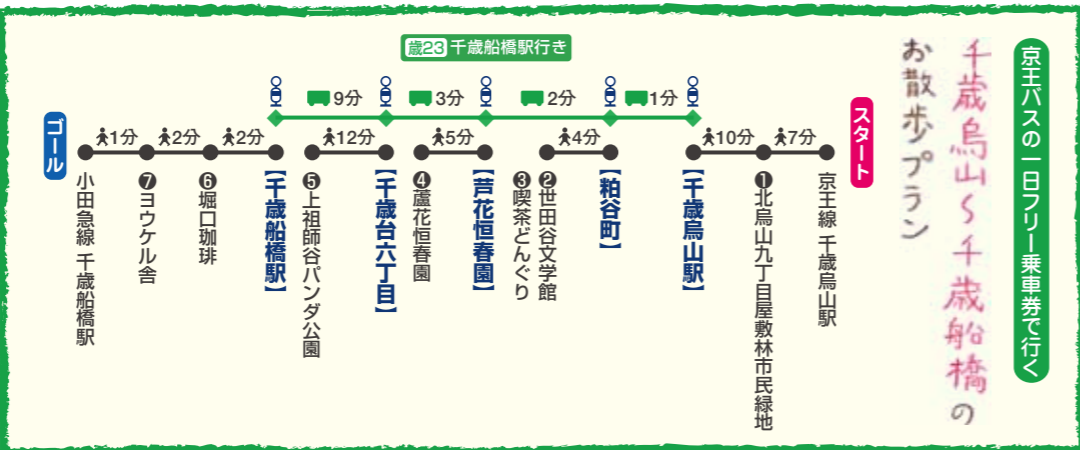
京王バスの一日フリー乗車券で行く

千歳烏山〜千歳船橋のお散歩プラン

歳23 千歳船橋駅行き

スタート

京王線 千歳烏山駅

7分

❶北烏山九丁目屋敷林市民緑地

10分

【千歳烏山駅】

1分

【粕谷町】

4分

❷世田谷文学館

2分

【芦花恒春園】

❸喫茶どんぐり

5分

❹蘆花恒春園

3分

【千歳台六丁目】

12分

❺上祖師谷パンダ公園

9分

【千歳船橋駅】

2分

❻堀口珈琲

2分

❼ヨウケル舎

1分

小田急線 千歳船橋駅

ゴール